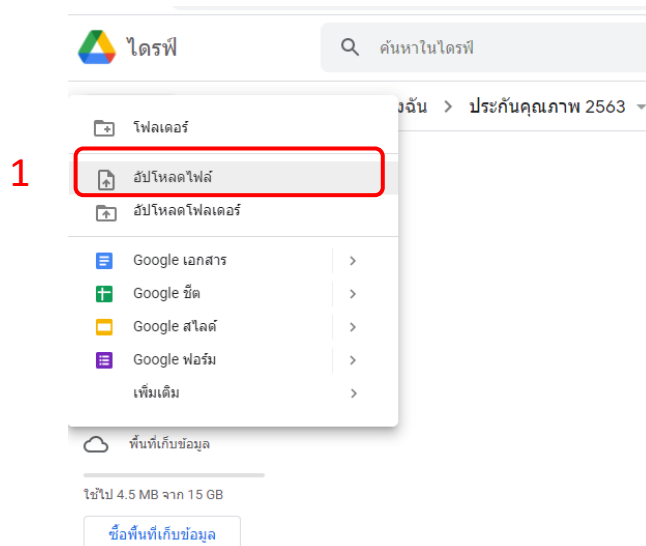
ไดรฟ์

ค้นหาในไดรฟ์

งฉัน > ประกันคุณภาพ 2563

โฟลเดอร์

1

อัปโหลดไฟล์

อัปโหลดโฟลเดอร์

Google เอกสาร

Google ชีต

Google สไลด์

Google ฟอร์ม

เพิ่มเติม

พื้นที่เก็บข้อมูล

ใช้ไป 4.5 MB จาก 15 GB

ซื้อพื้นที่เก็บข้อมูล